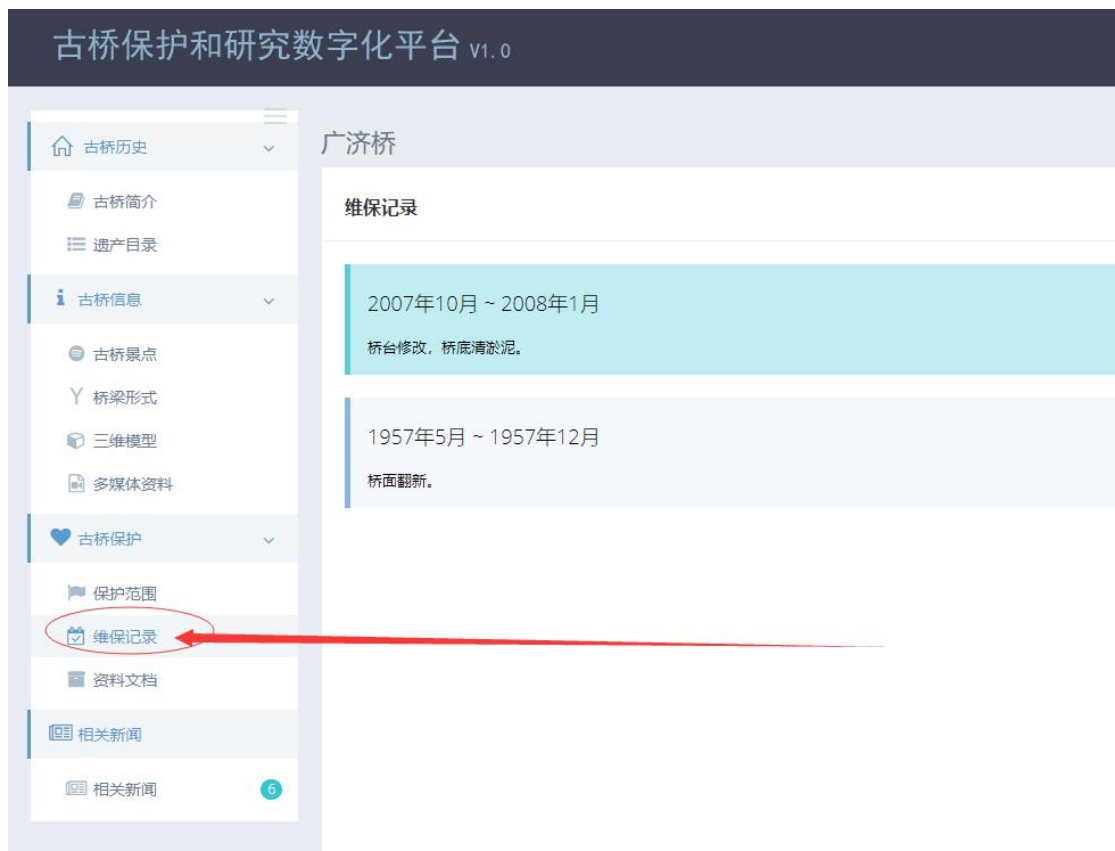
古桥保护和研究数字化平台 V1.0

古桥历史

古桥简介

遗产目录

古桥信息

古桥景点

桥梁形式

三维模型

多媒体资料

古桥保护

保护范围

维保记录

资料文档

相关新闻

相关新闻 6

广济桥

维保记录

2007年10月 ~ 2008年1月

桥台修改，桥底清淤泥。

1957年5月 ~ 1957年12月

桥面翻新。